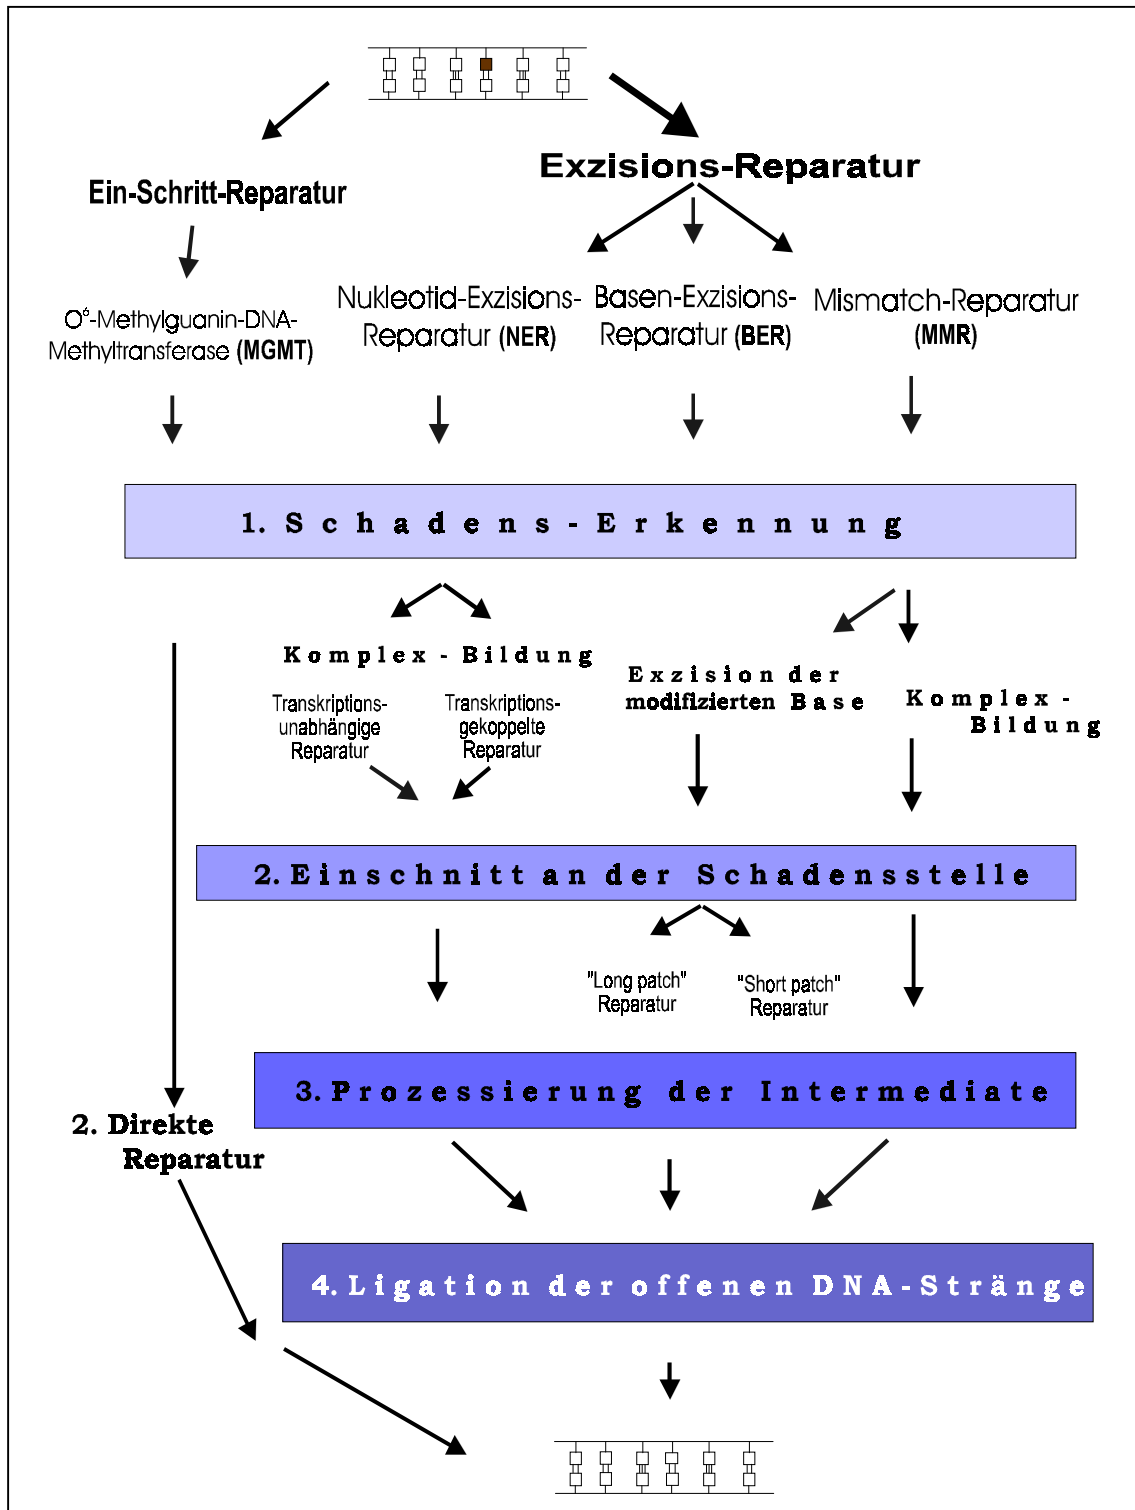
Exzisions-Reparatur

Ein-Schritt-Reparatur

$O^6$-Methylguanin-DNA-Methyltransferase (MGMT)

Nukleotid-Exzisions-Reparatur (NER)

Basen-Exzisions-Reparatur (BER)

Mismatch-Reparatur (MMR)

1. Schadens-Erkennung

Komplex-Bildung

Transkriptions-unabhängige Reparatur

Transkriptions-gekoppelte Reparatur

Exzision der modifizierten Base

Komplex-Bildung

2. Einschnitt an der Schadensstelle

"Long patch" Reparatur

"Short patch" Reparatur

3. Prozessierung der Intermediate

2. Direkte Reparatur

4. Ligation der offenen DNA-Stränge